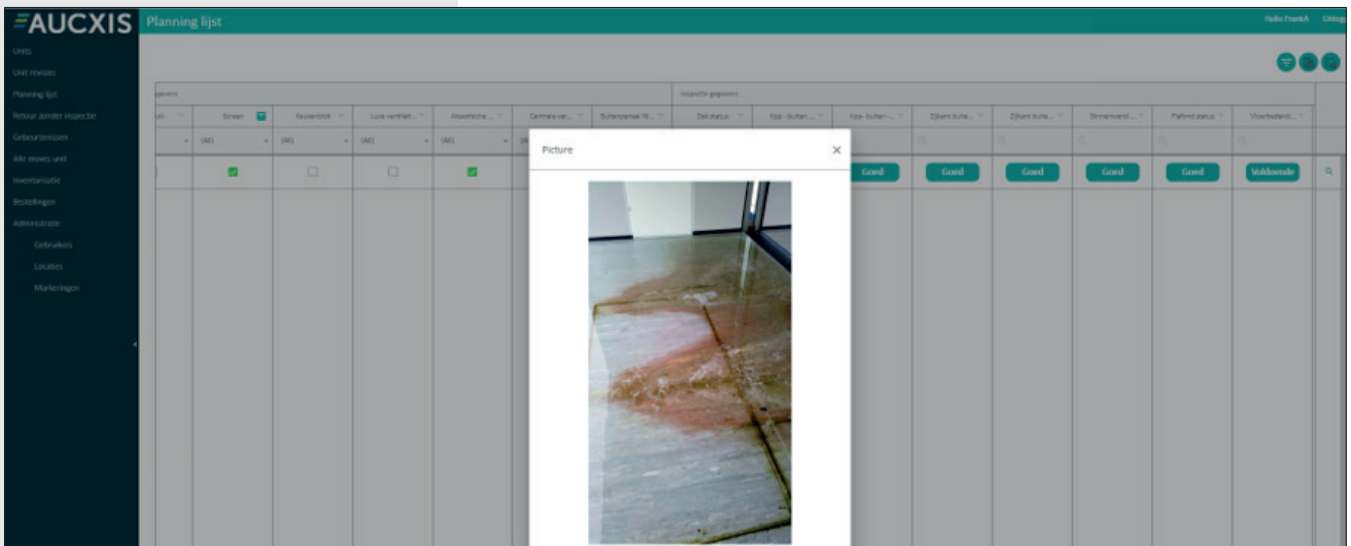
AUCXIS Planning lijst

Hallo FrankA Uitlog

Units
Unit revisies
Planning lijst
Retour zonder inspectie
Gebeurtenissen
Alle moves unit
Inventarisatie
Bestellingen
Administratie
Gebruikers
Locaties
Markeringen

gevens

Inspectie gegevens

| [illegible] | Screen | Keukenblok | Luxe verlicht... | Akoestische ... | Centrale ver... | Buitenpaneel f... | Dak status | Kop - buiten ... | Kop - buiten ... | Zijkant buite... | Zijkant buite... | Binnenwand ... | Plafond status | Vloerbedekt... |
|---|---|---|---|---|---|---|---|---|---|---|---|---|---|---|
| | (All) | (All) | (All) | (All) | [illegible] | | | | | | | | | |
| | | | | | | | | Goed | Goed | Goed | Goed | Goed | Goed | Voldoende |

Picture